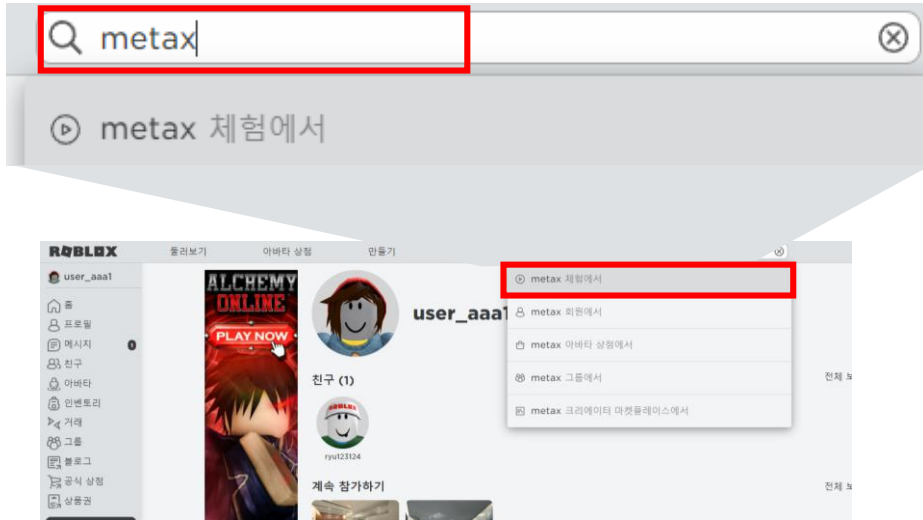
metax

metax 체험에서

ROBLOX 둘러보기 아바타 상점 만들기

user_aaa1
홈
프로필
메시지 0
친구
아바타
인벤토리
거래
그룹
블로그
공식 상점
상품권

ALCHEMY ONLINE
PLAY NOW

user_aaa1

친구 (1)
ROBLOX
ryu123124

계속 참가하기

전체 보
전체 보

metax 체험에서
metax 회원에서
metax 아바타 상점에서
metax 그룹에서
metax 크리에이터 마켓플레이스에서